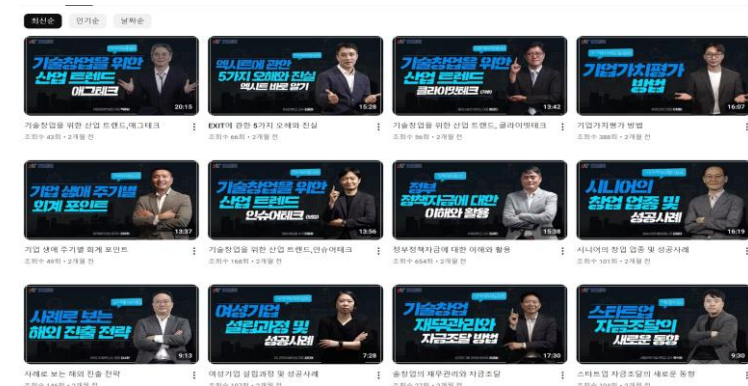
최신순 인기순 날짜순

기술창업을 위한 산업 트렌드 애그테크
20:15
기술창업을 위한 산업 트렌드_애그테크
조회수 43회 • 2개월 전

엑시트에 관한 5가지 오해와 진실 엑시트 바로 알기
15:28
EXIT에 관한 5가지 오해와 진실
조회수 66회 • 2개월 전

기술창업을 위한 산업 트렌드 클라이밋테크
13:42
기술창업을 위한 산업 트렌드_클라이밋테크
조회수 56회 • 2개월 전

기업가치평가 방법
16:07
기업가치평가 방법
조회수 388회 • 2개월 전

기업 생애 주기별 회계 포인트
13:37
기업 생애 주기별 회계 포인트
조회수 49회 • 2개월 전

기술창업을 위한 산업 트렌드 인슈어테크
13:56
기술창업을 위한 산업 트렌드_인슈어테크
조회수 168회 • 2개월 전

정부 정책자금에 대한 이해와 활용
15:38
정부정책자금에 대한 이해와 활용
조회수 654회 • 2개월 전

시니어의 창업 업종 및 성공사례
16:19
시니어의 창업 업종 및 성공사례
조회수 101회 • 2개월 전

사례로 보는 해외 진출 전략
9:13
사례로 보는 해외 진출 전략
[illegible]

여성기업 설립과정 및 성공사례
7:28
여성기업 설립과정 및 성공사례
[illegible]

기술창업 재무관리와 자금조달 방법
17:30
기술창업의 재무관리와 자금조달
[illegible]

스타트업 자금조달의 새로운 동향
9:30
스타트업 자금조달의 새로운 동향
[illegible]